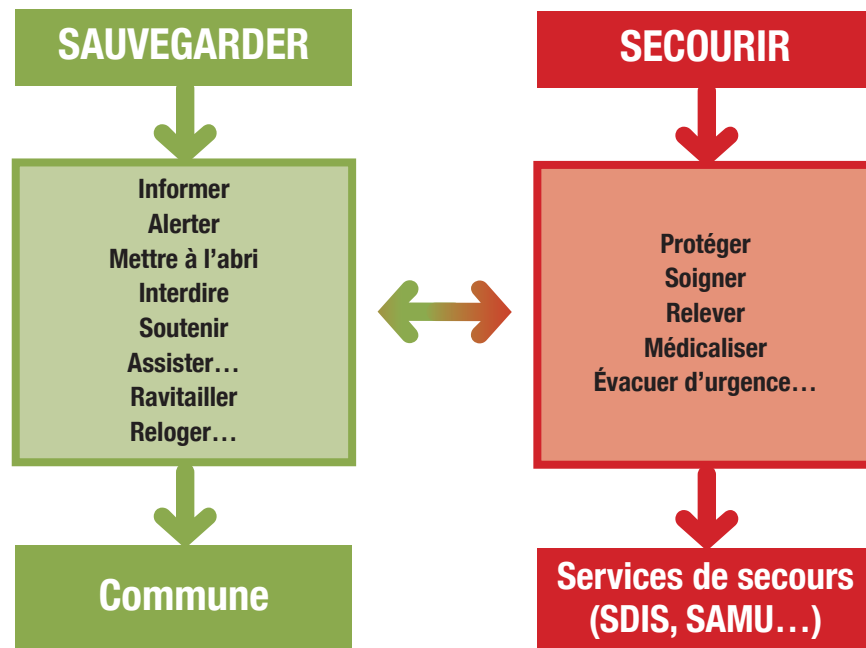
SAUVEGARDER

Informer
Alerter
Mettre à l’abri
Interdire
Soutenir
Assister…
Ravitailler
Reloger…

Commune

SECOURIR

Protéger
Soigner
Relever
Médicaliser
Évacuer d’urgence…

Services de secours
(SDIS, SAMU…)